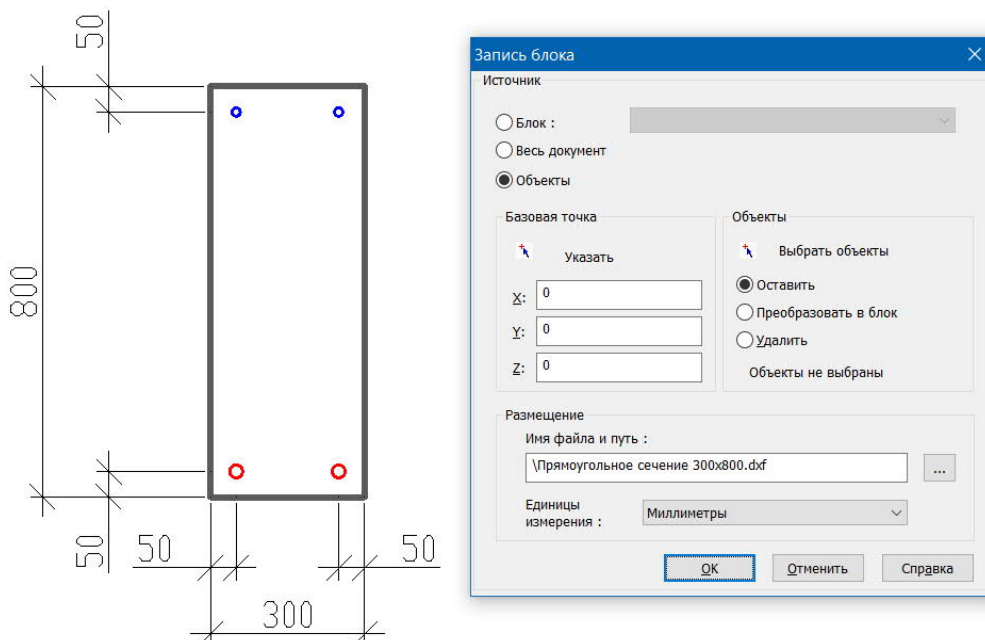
50

800

50

50

50

300

Запись блока

Источник

Блок :

Весь документ

Объекты

Базовая точка

Указать

X: 0

Y: 0

Z: 0

Объекты

Выбрать объекты

Оставить

Преобразовать в блок

Удалить

Объекты не выбраны

Размещение

Имя файла и путь :

\Прямоугольное сечение 300x800.dxf

...

Единицы измерения :

Миллиметры

OK

Отменить

Справка